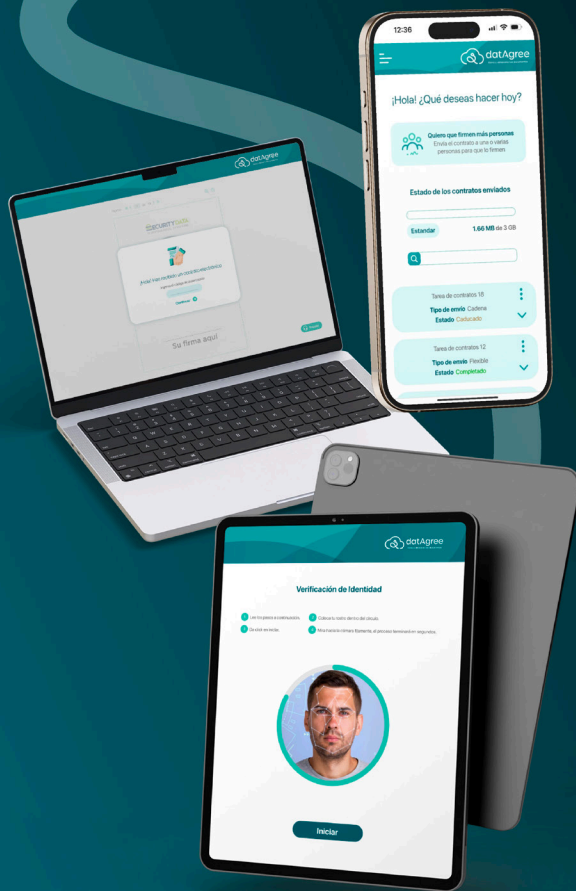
12:36

datAgree

¡Hola! ¿Qué deseas hacer hoy?

Quiero que firmen más personas
Envía el contrato a uno o varias personas para que lo firmen

Estado de los contratos enviados

Estandar 1.66 MB de 3 GB

Tarea de contratos 18
Tipo de envío Cadena
Estado Caducado

Tarea de contratos 12
Tipo de envío Flexible
Estado Completado

datAgree

SECURITYSIGN

¡Hola! Has recibido un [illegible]

Su firma aquí

datAgree

Verificación de Identidad

Iniciar